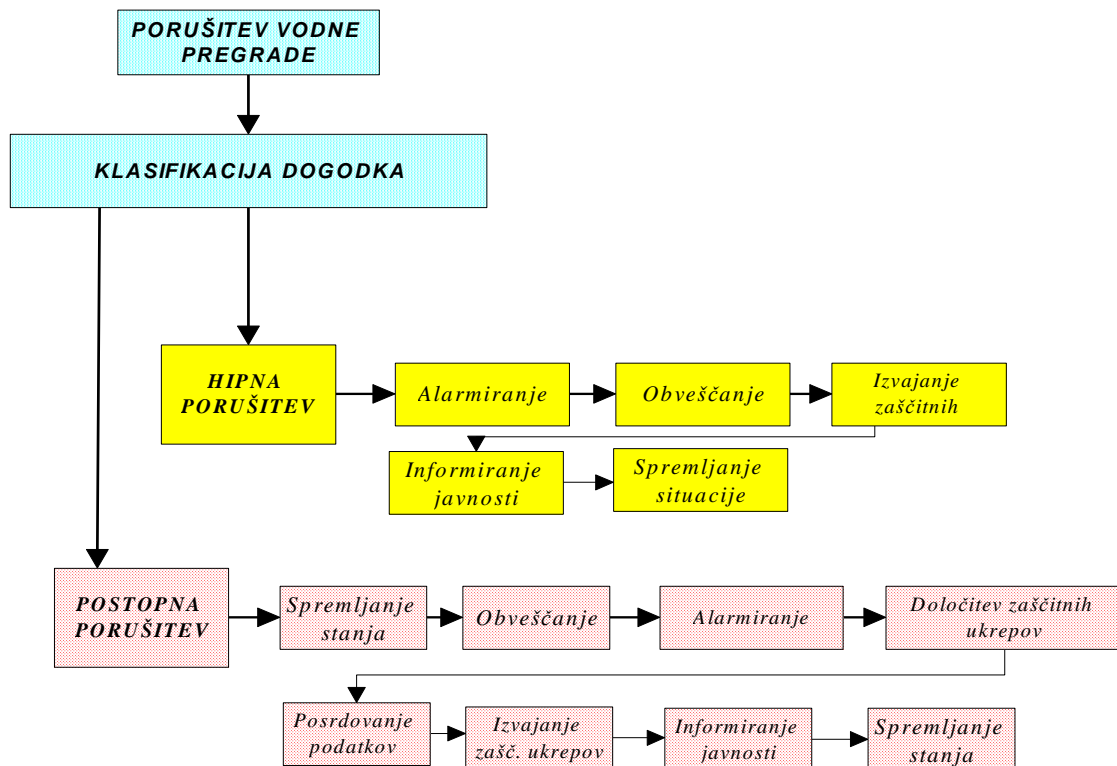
PORUŠITEV VODNE PREGRADE

KLASIFIKACIJA DOGODKA

HIPNA PORUŠITEV

Alarmiranje

Obveščanje

Izvajanje zaščitnih

Informiranje javnosti

Spremljanje situacije

POSTOPNA PORUŠITEV

Spremljanje stanja

Obveščanje

Alarmiranje

Določitev zaščitnih ukrepov

Posrdovanje podatkov

Izvajanje zašč. ukrepov

Informiranje javnosti

Spremljanje stanja